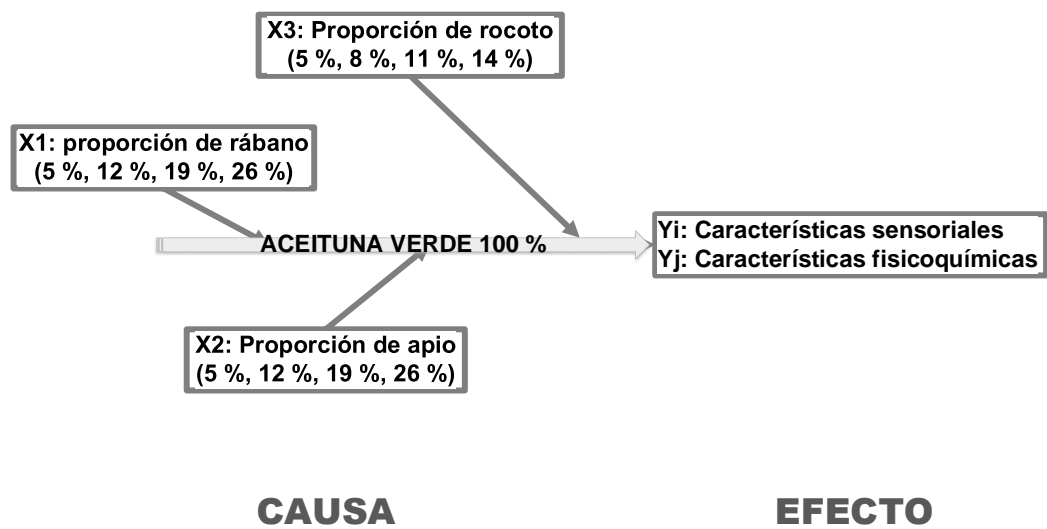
X3: Proporción de rocoto
(5 %, 8 %, 11 %, 14 %)

X1: proporción de rábano
(5 %, 12 %, 19 %, 26 %)

ACEITUNA VERDE 100 %

Yi: Características sensoriales
Yj: Características fisicoquímicas

X2: Proporción de apio
(5 %, 12 %, 19 %, 26 %)

CAUSA

EFECTO